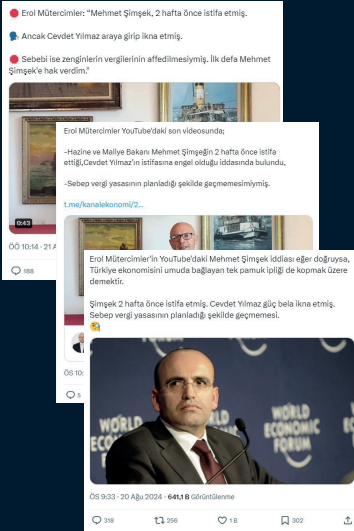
🔴 Erol Mütercimler: "Mehmet Şimşek, 2 hafta önce istifa etmiş.

🗣️ Ancak Cevdet Yılmaz araya girip ikna etmiş.

🔴 Sebebi ise zenginlerin vergilerinin affedilmesiymiş. İlk defa Mehmet Şimşek'e hak verdim."

0:43

ÖÖ 10:14 · 21 A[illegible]

188

Erol Mütercimler YouTube'daki son videosunda;

-Hazine ve Maliye Bakanı Mehmet Şimşeğin 2 hafta önce istifa ettiği,Cevdet Yılmaz'ın istifasına engel olduğu iddiasında bulundu.

-Sebep vergi yasasının planladığı şekilde geçmemesiymiş.

t.me/kanalekonomi/2...

ÖS 10:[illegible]

5

Erol Mütercimler'in YouTube'daki Mehmet Şimşek iddiası eğer doğruysa, Türkiye ekonomisini umuda bağlayan tek pamuk ipliği de kopmak üzere demektir.

Şimşek 2 hafta önce istifa etmiş. Cevdet Yılmaz güç bela ikna etmiş. Sebep vergi yasasının planladığı şekilde geçmemesi.
🫠

WORLD ECONOMIC FORUM

WORLD ECONOMIC FORUM

ÖS 9:33 · 20 Ağu 2024 · 641,1 B Görüntülenme

318 256 1 B 302